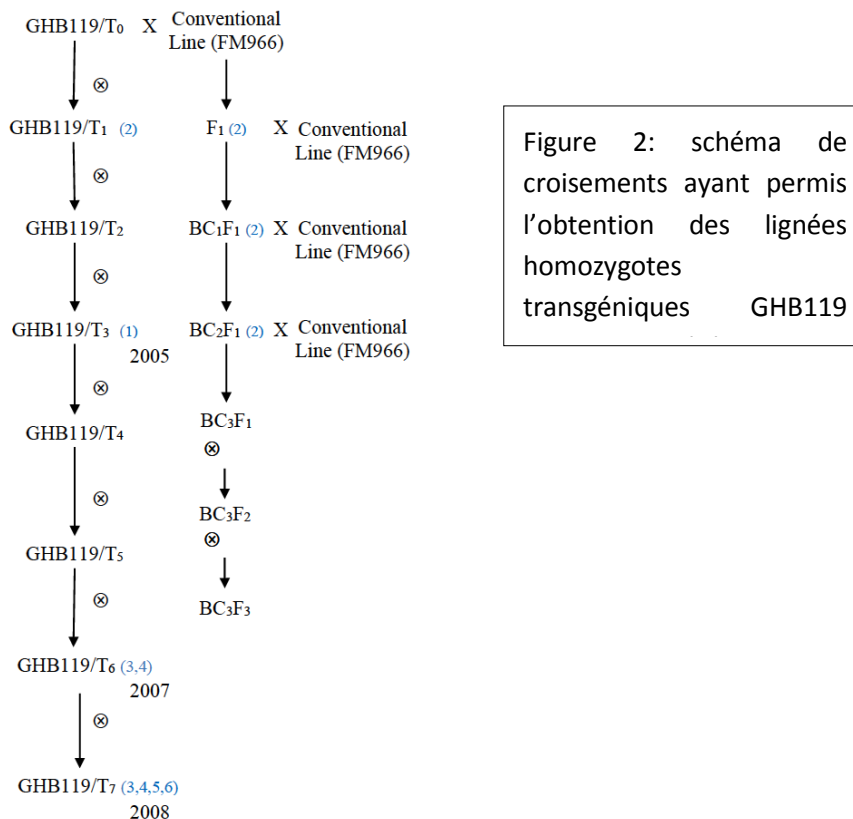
GHB119/$T_0$ X Conventional Line (FM966)

⊗

GHB119/$T_1$ (2) $F_1$ (2) X Conventional Line (FM966)

⊗

GHB119/$T_2$ $BC_1F_1$ (2) X Conventional Line (FM966)

⊗

GHB119/$T_3$ (1) 2005 $BC_2F_1$ (2) X Conventional Line (FM966)

⊗

GHB119/$T_4$ $BC_3F_1$

⊗

⊗

GHB119/$T_5$ $BC_3F_2$

⊗

⊗

$BC_3F_3$

GHB119/$T_6$ (3,4) 2007

⊗

GHB119/$T_7$ (3,4,5,6) 2008

Figure 2: schéma de croisements ayant permis l'obtention des lignées homozygotes transgéniques GHB119